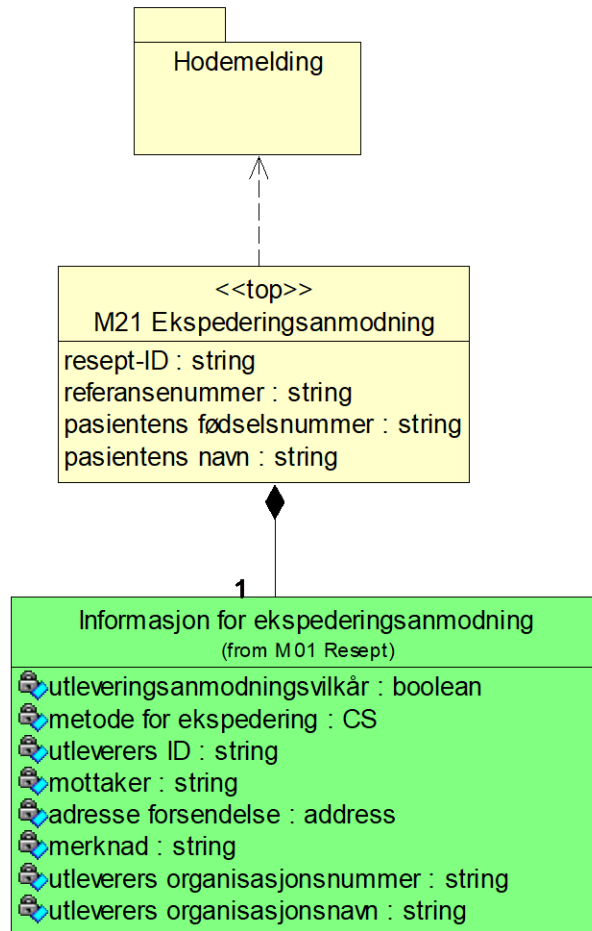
Hodemelding

<<top>>
M21 Ekspederingsanmodning

resept-ID : string
referansenummer : string
pasientens fødselsnummer : string
pasientens navn : string

1

Informasjon for ekspederingsanmodning
(from M01 Resept)

utleveringsanmodningsvilkår : boolean
metode for ekspedering : CS
utleverers ID : string
mottaker : string
adresse forsendelse : address
merknad : string
utleverers organisasjonsnummer : string
utleverers organisasjonsnavn : string